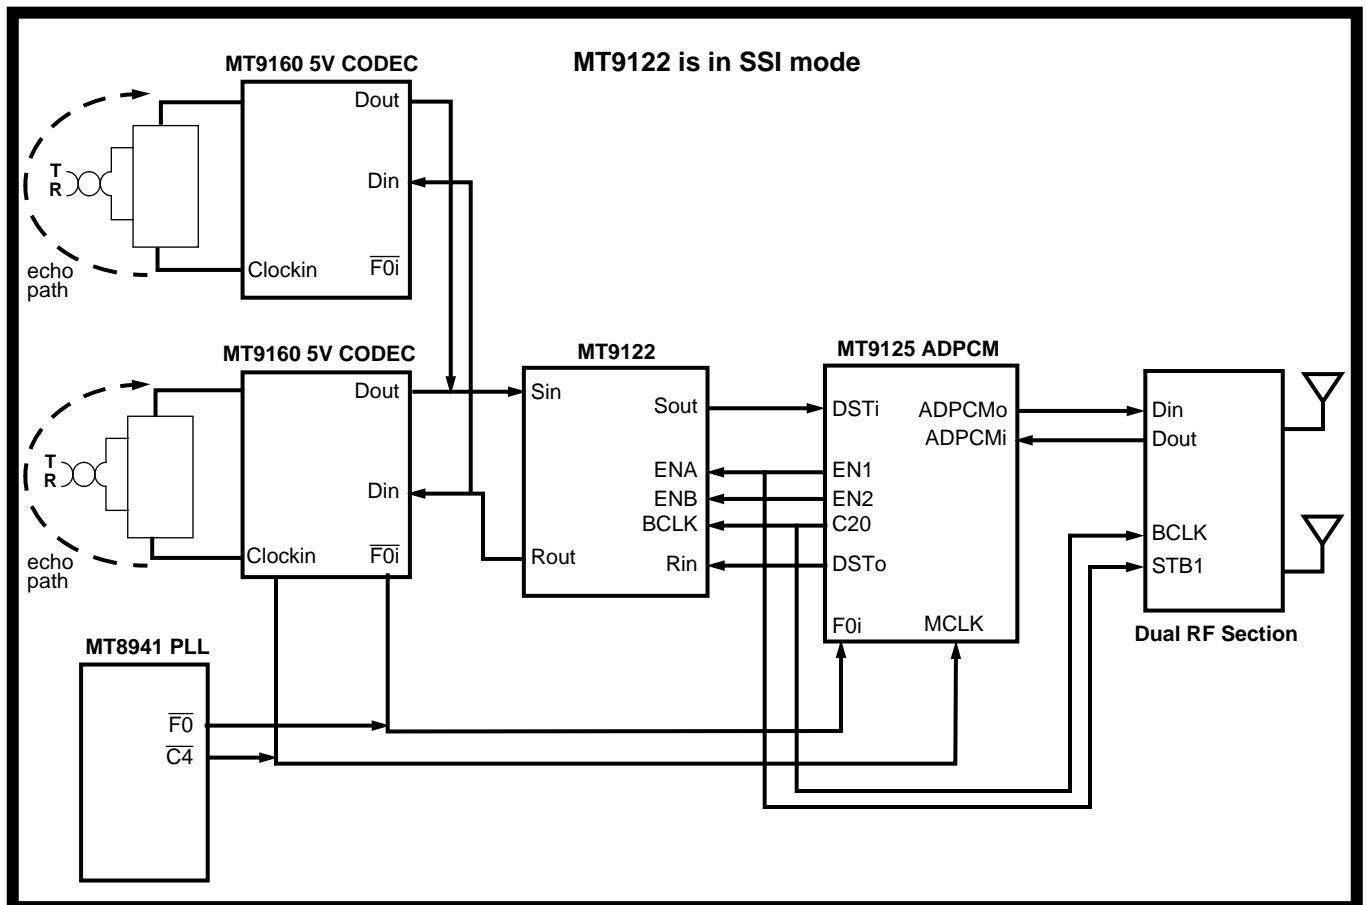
MT9122 is in SSI mode

MT9160 5V CODEC
Dout
Din
Clockin
$\overline{F0i}$
T
R
echo path

MT9160 5V CODEC
Dout
Din
Clockin
$\overline{F0i}$
T
R
echo path

MT9122
Sin
Sout
ENA
ENB
BCLK
Rout
Rin

MT9125 ADPCM
DSTi
ADPCMo
ADPCMi
EN1
EN2
C20
DSTo
F0i
MCLK

Din
Dout
BCLK
STB1
Dual RF Section

MT8941 PLL
$\overline{F0}$
$\overline{C4}$